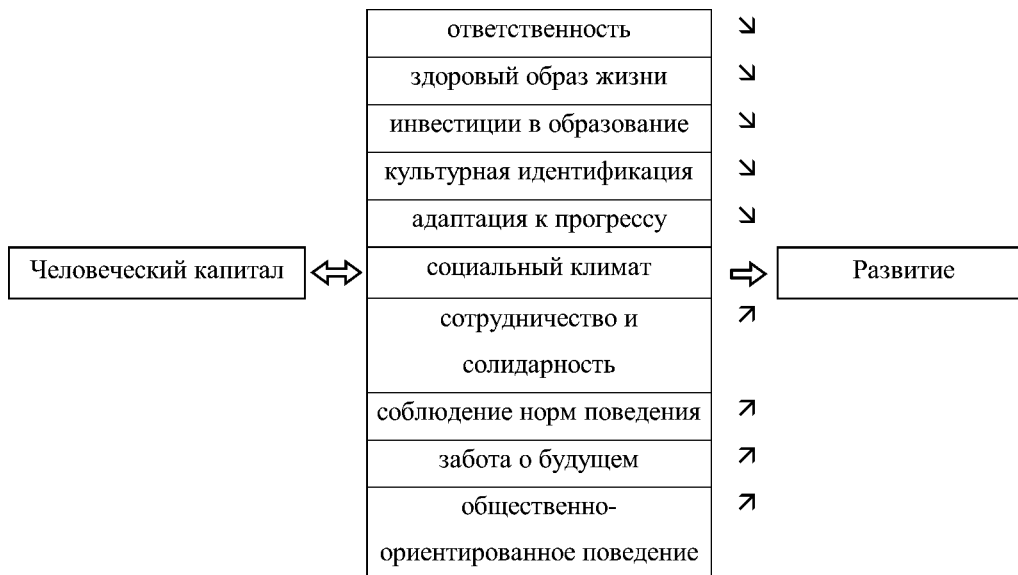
Человеческий капитал

ответственность
здоровый образ жизни
инвестиции в образование
культурная идентификация
адаптация к прогрессу
социальный климат
сотрудничество и солидарность
соблюдение норм поведения
забота о будущем
общественно-ориентированное поведение

Развитие